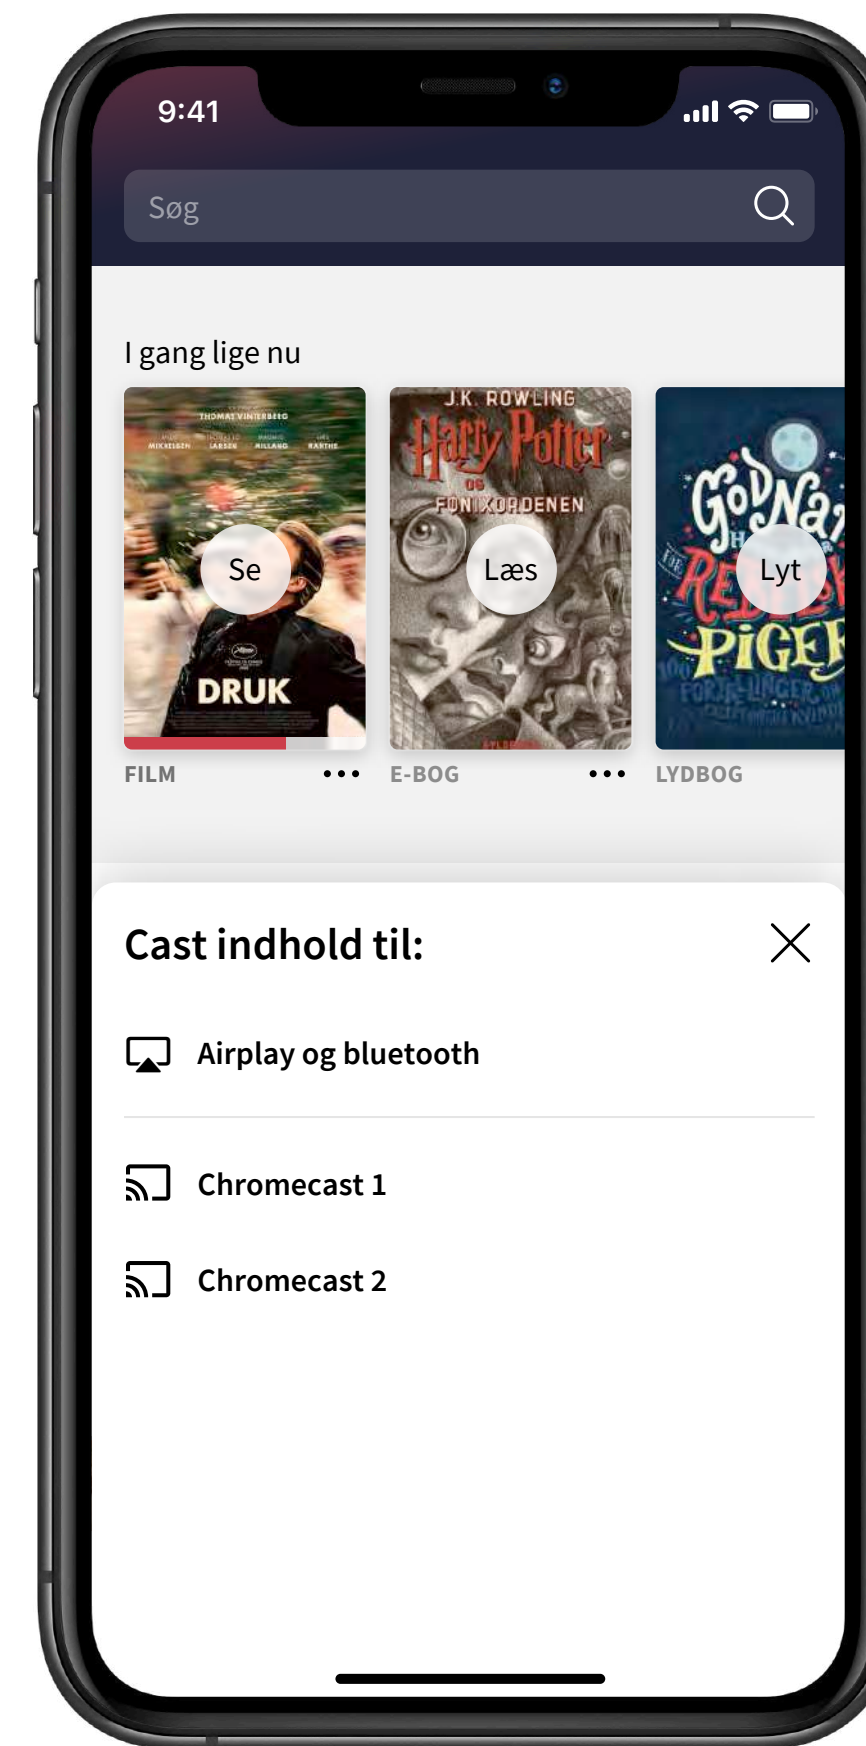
9:41

Søg

I gang lige nu

THOMAS VINTERBERG
MIKKELSEN LARSEN MILLANG RANTHE

Se

DRUK

J.K. ROWLING
Harry Potter
OG
FØNIXORDENEN

Læs

GodNat
REB
PIGER

Lyt

FILM •••
E-BOG •••
LYDBOG

Cast indhold til:

Airplay og bluetooth

Chromecast 1

Chromecast 2